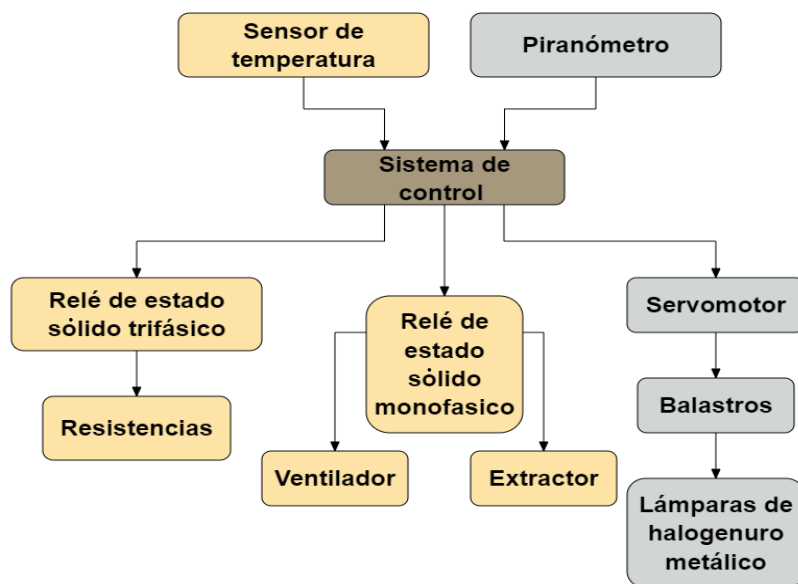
Sensor de temperatura

Piranómetro

Sistema de control

Relé de estado sólido trifásico

Resistencias

Relé de estado sólido monofasico

Ventilador

Extractor

Servomotor

Balastros

Lámparas de halogenuro metálico